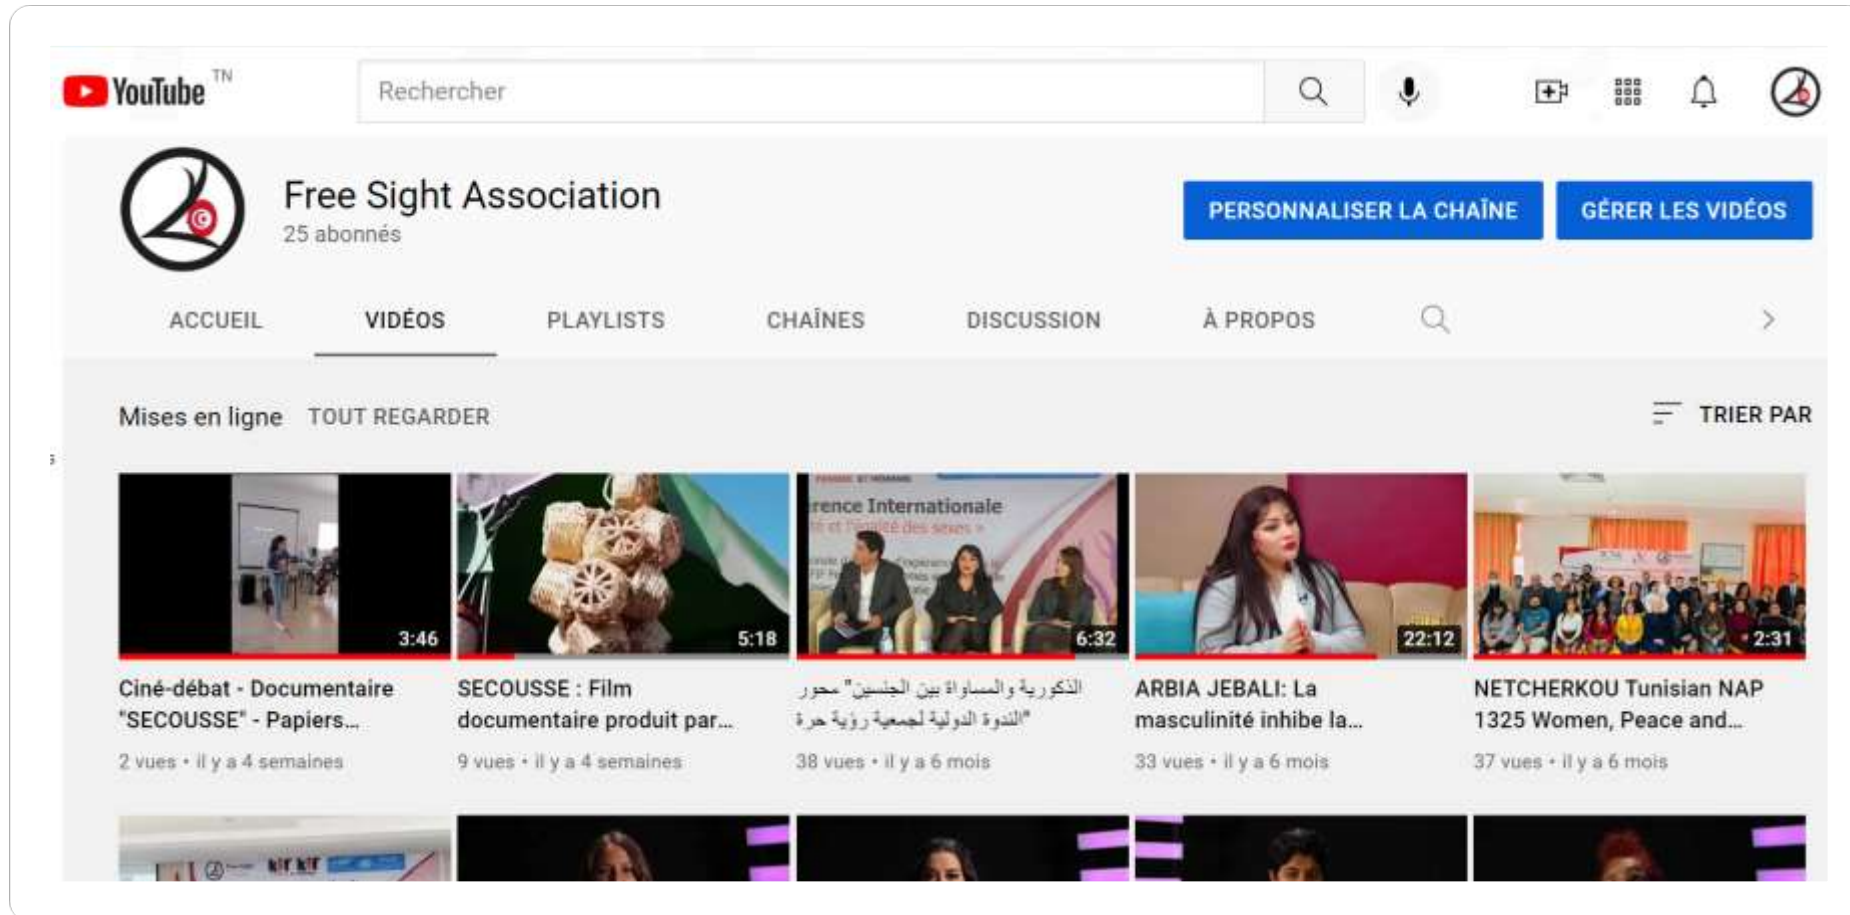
YouTube TN

Rechercher

Free Sight Association
25 abonnés

PERSONNALISER LA CHAÎNE
GÉRER LES VIDÉOS

ACCUEIL
VIDÉOS
PLAYLISTS
CHAÎNES
DISCUSSION
À PROPOS

Mises en ligne
TOUT REGARDER
TRIER PAR

3:46
Ciné-débat - Documentaire "SECOUSSE" - Papiers...
2 vues • il y a 4 semaines

5:18
SECOUSSE : Film documentaire produit par...
9 vues • il y a 4 semaines

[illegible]rence Internationale
6:32
الذكورية والمساواة بين الجنسين" محور الندوة الدولية لجمعية رؤية حرة"
38 vues • il y a 6 mois

22:12
ARBIA JEBALI: La masculinité inhibe la...
33 vues • il y a 6 mois

2:31
NETCHERKOU Tunisian NAP 1325 Women, Peace and...
37 vues • il y a 6 mois